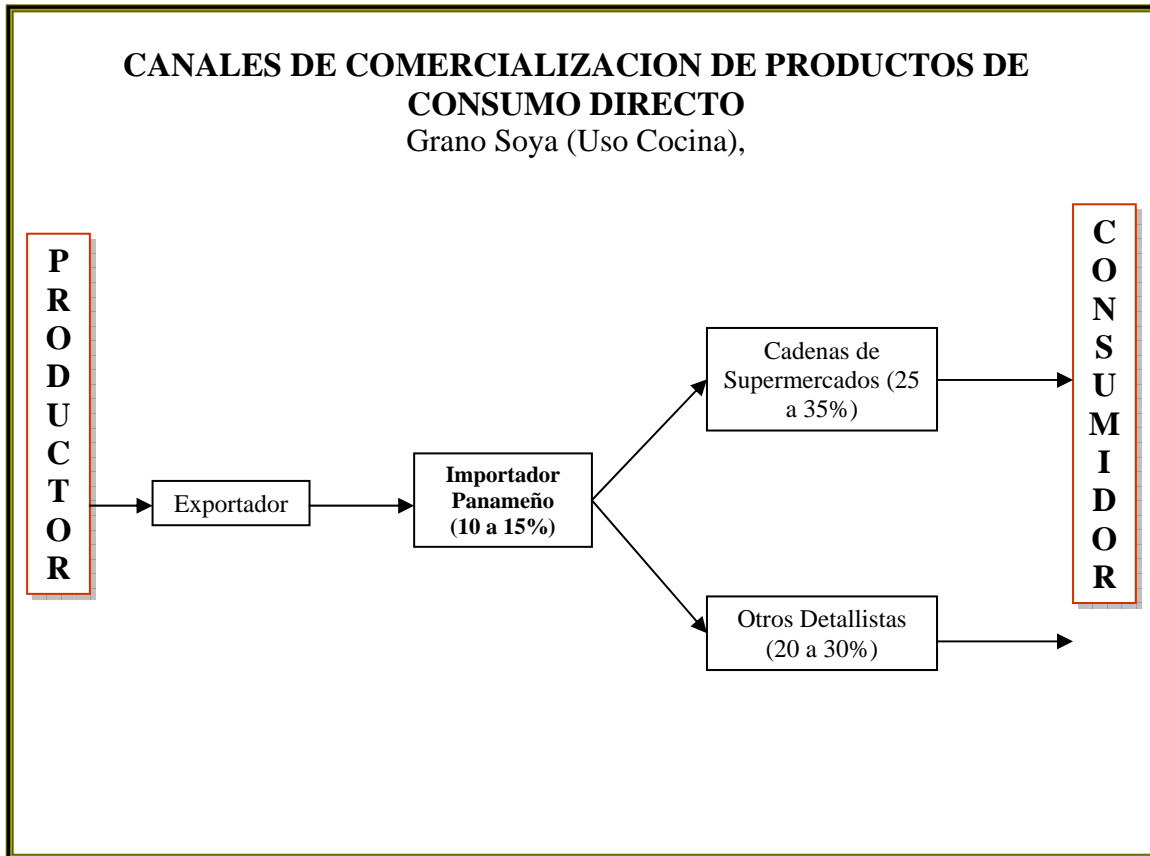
CANALES DE COMERCIALIZACION DE PRODUCTOS DE CONSUMO DIRECTO
Grano Soya (Uso Cocina),

PRODUCTOR

Exportador

Importador Panameño (10 a 15%)

Cadenas de Supermercados (25 a 35%)

Otros Detallistas (20 a 30%)

CONSUMIDOR